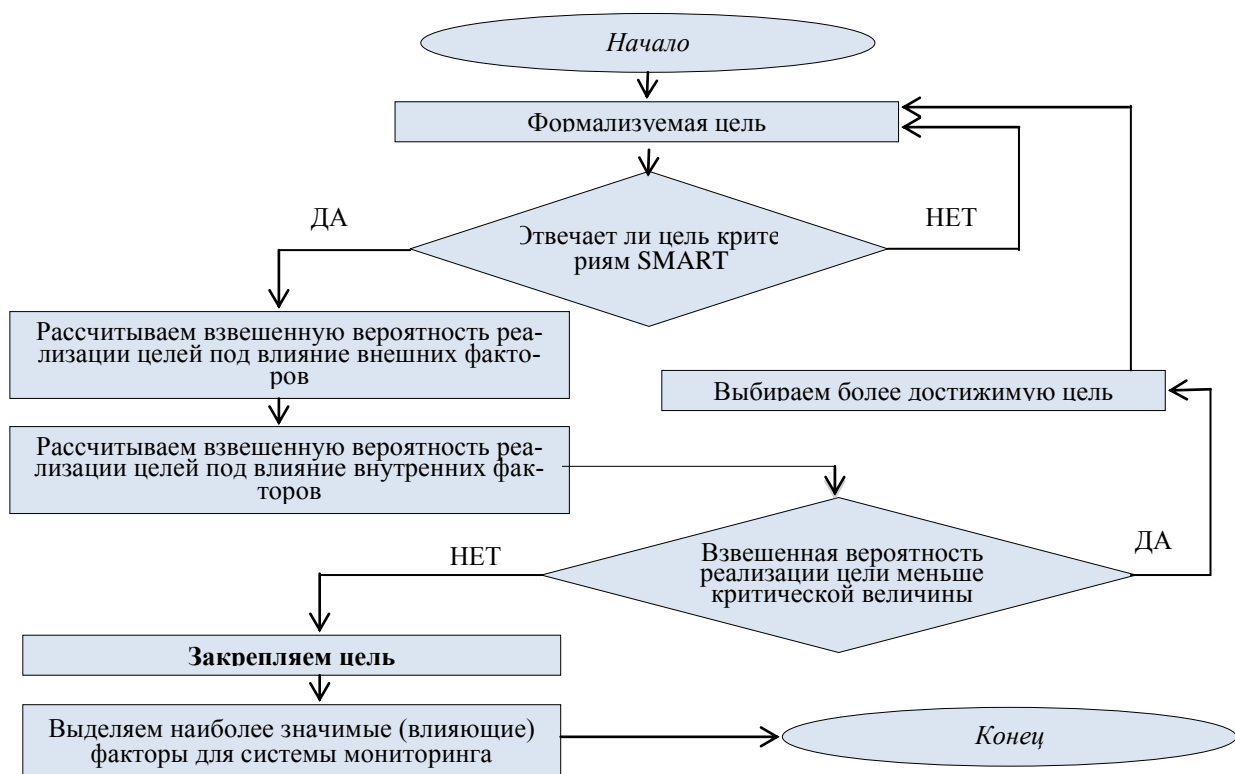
Начало

Формализуемая цель

ДА

Отвечает ли цель критериям SMART

НЕТ

Рассчитываем взвешенную вероятность реализации целей под влияние внешних факторов

Выбираем более достижимую цель

Рассчитываем взвешенную вероятность реализации целей под влияние внутренних факторов

НЕТ

Взвешенная вероятность реализации цели меньше критической величины

ДА

Закрепляем цель

Выделяем наиболее значимые (влияющие) факторы для системы мониторинга

Конец